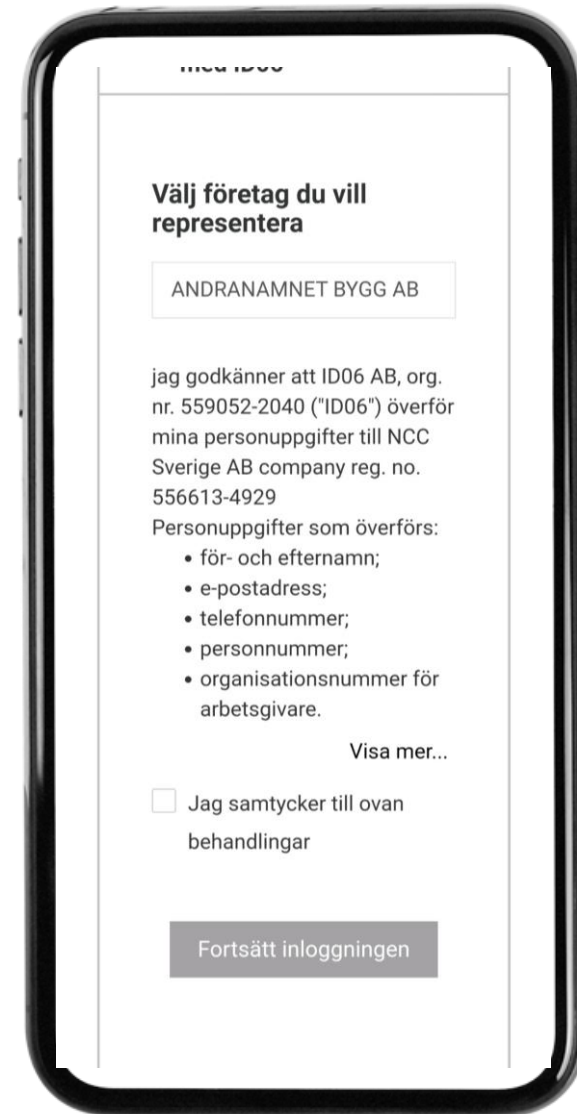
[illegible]

Välj företag du vill representera

ANDRANAMNET BYGG AB

jag godkänner att ID06 AB, org. nr. 559052-2040 ("ID06") överför mina personuppgifter till NCC Sverige AB company reg. no. 556613-4929
Personuppgifter som överförs:
• för- och efternamn;
• e-postadress;
• telefonnummer;
• personnummer;
• organisationsnummer för arbetsgivare.

Visa mer...

Jag samtycker till ovan behandlingar

Fortsätt inloggningen